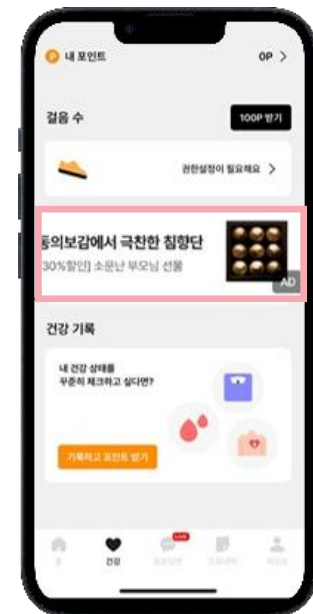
내 포인트
0P >

걸음 수
100P 받기

권한설정이 필요해요 >

동의보감에서 극찬한 침향단
[30%할인] 소문난 부모님 선물
AD

건강 기록

내 건강 상태를
꾸준히 체크하고 싶다면?

기록하고 포인트 받기

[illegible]
건강
LIVE
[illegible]
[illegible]
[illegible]
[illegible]